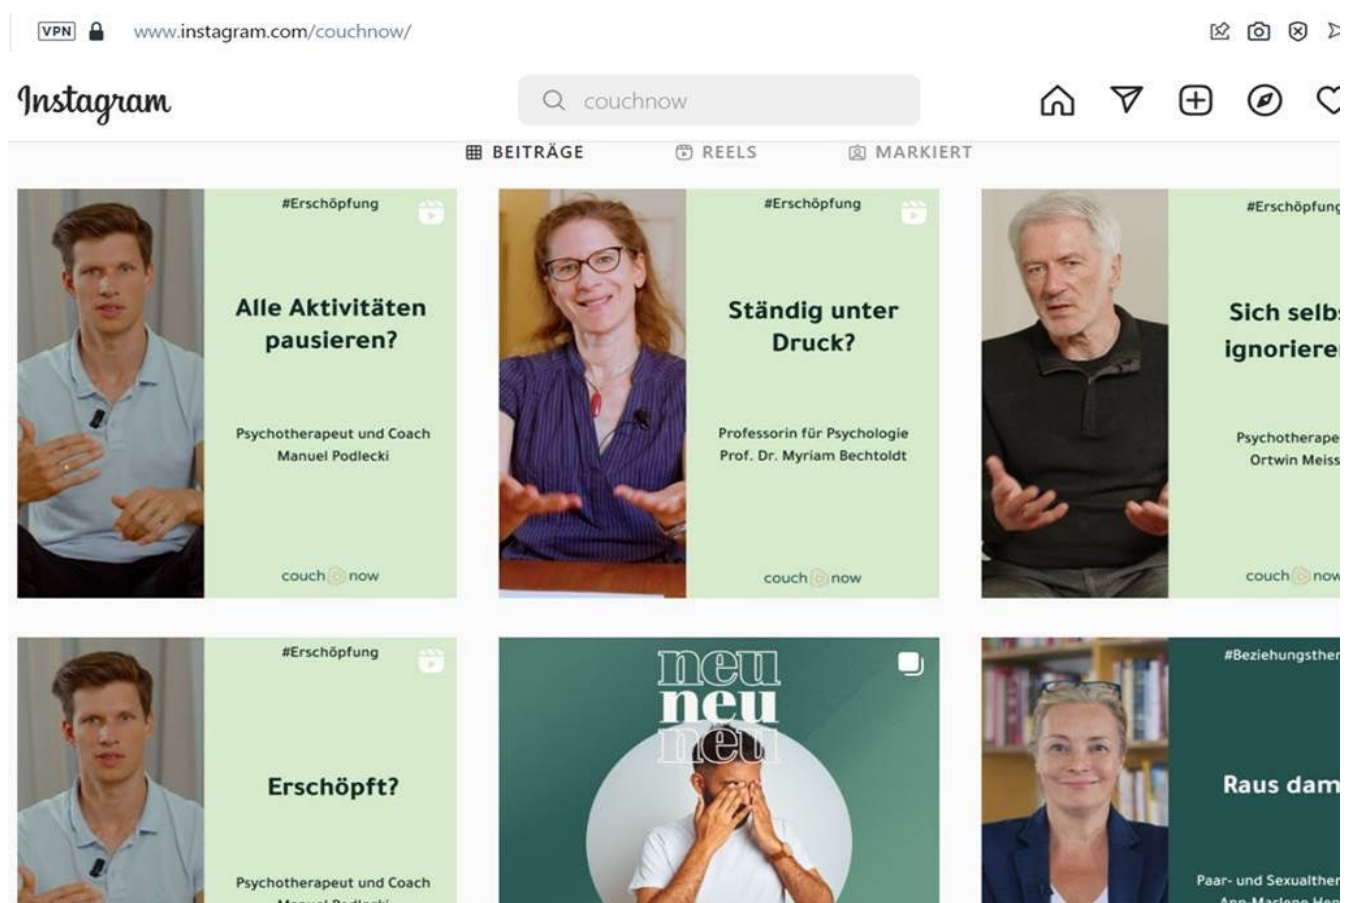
VPN www.instagram.com/couchnow/

Instagram

couchnow

BEITRÄGE REELS MARKIERT

#Erschöpfung

Alle Aktivitäten pausieren?

Psychotherapeut und Coach Manuel Podlecki

couch now

#Erschöpfung

Ständig unter Druck?

Professorin für Psychologie Prof. Dr. Myriam Bechtoldt

couch now

#Erschöpfung

Sich selbs ignoriere

Psychotherape Ortwin Meiss

couch now

#Erschöpfung

Erschöpft?

Psychotherapeut und Coach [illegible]

neu neu neu

#Beziehungsther

Raus dam

Paar- und Sexualther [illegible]